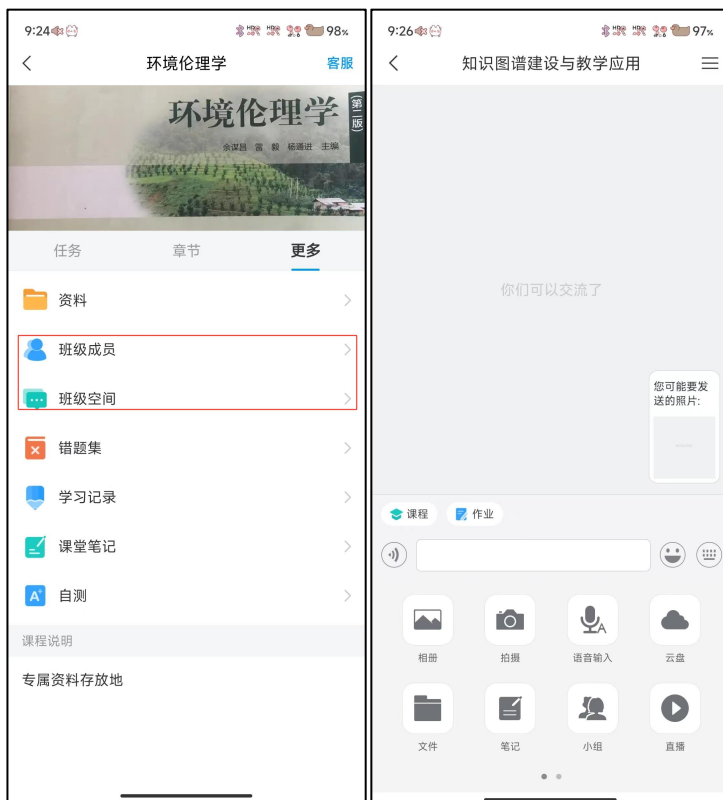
9:24 98%

环境伦理学
客服

环境伦理学
第二版
余谋昌 雷毅 杨通进 主编

任务
章节
更多

资料
班级成员
班级空间
错题集
学习记录
课堂笔记
自测

课程说明
专属资料存放地

9:26 97%

知识图谱建设与教学应用

你们可以交流了

您可能要发送的照片:

课程
作业

相册
拍摄
语音输入
云盘
文件
笔记
小组
直播